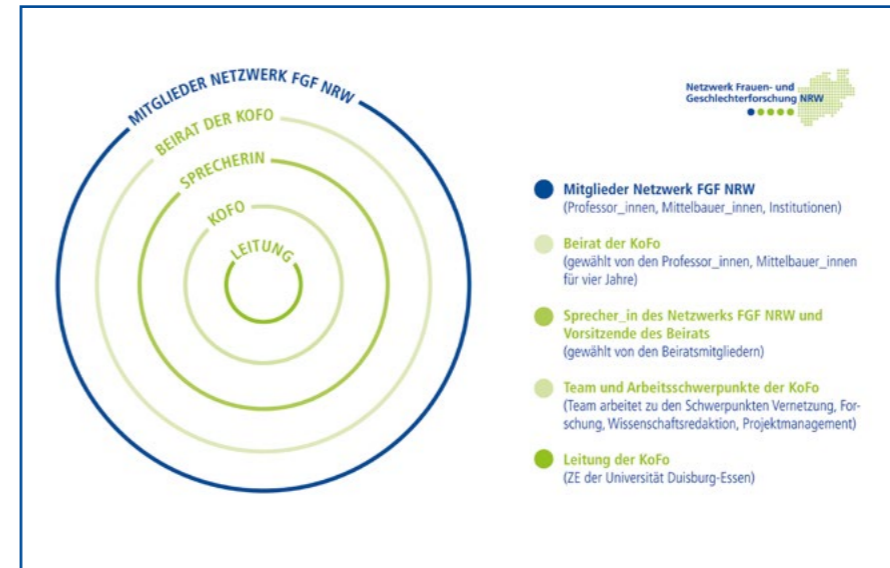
MITGLIEDER NETZWERK FGF NRW
BEIRAT DER KOFO
SPRECHERIN
KOFO
LEITUNG

Netzwerk Frauen- und Geschlechterforschung NRW

Mitglieder Netzwerk FGF NRW
(Professor_innen, Mittelbauer_innen, Institutionen)

Beirat der KoFo
(gewählt von den Professor_innen, Mittelbauer_innen für vier Jahre)

Sprecher_in des Netzwerks FGF NRW und Vorsitzende des Beirats
(gewählt von den Beiratsmitgliedern)

Team und Arbeitsschwerpunkte der KoFo
(Team arbeitet zu den Schwerpunkten Vernetzung, Forschung, Wissenschaftsredaktion, Projektmanagement)

Leitung der KoFo
(ZE der Universität Duisburg-Essen)